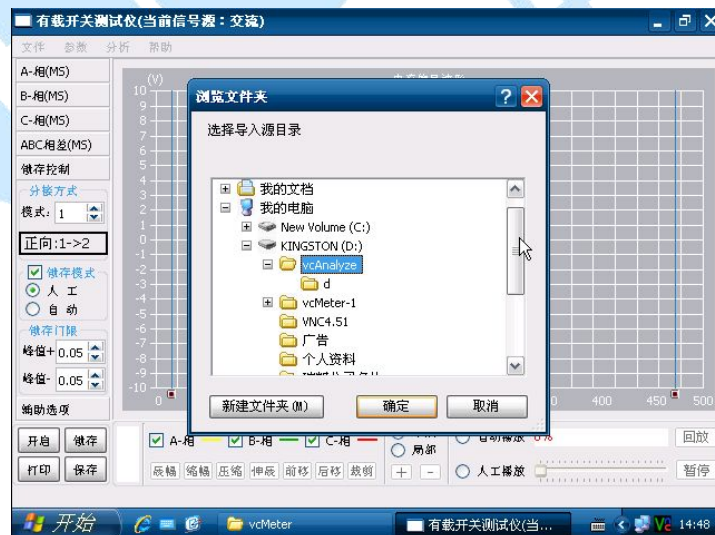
有载开关测试仪(当前信号源：交流)

文件 参数 分析 帮助

A-相(MS)
B-相(MS)
C-相(MS)
ABC相差(MS)
储存控制
分接方式
模式: 1
正向:1->2
储存模式
人工
自动
储存门限
峰值+ 0.05
峰值- 0.05
辅助选项
开启 储存
打印 保存

(V)
10
9
8
7
6
5
4
3
2
1
0
-1
-2
-3
-4
-5
-6
-7
-8
-9
-10
0
400
450
500

浏览文件夹

选择导入源目录

我的文档
我的电脑
New Volume (C:)
KINGSTON (D:)
vcAnalyze
d
vcMeter-1
VNC4.51
广告
个人资料

新建文件夹(M)
确定
取消

A-相 B-相 C-相
展幅 缩幅 压缩 伸展 前移 后移 裁剪
局部
+ -
自动播放
人工播放
回放
暂停

开始
vcMeter
有载开关测试仪(当...
14:48